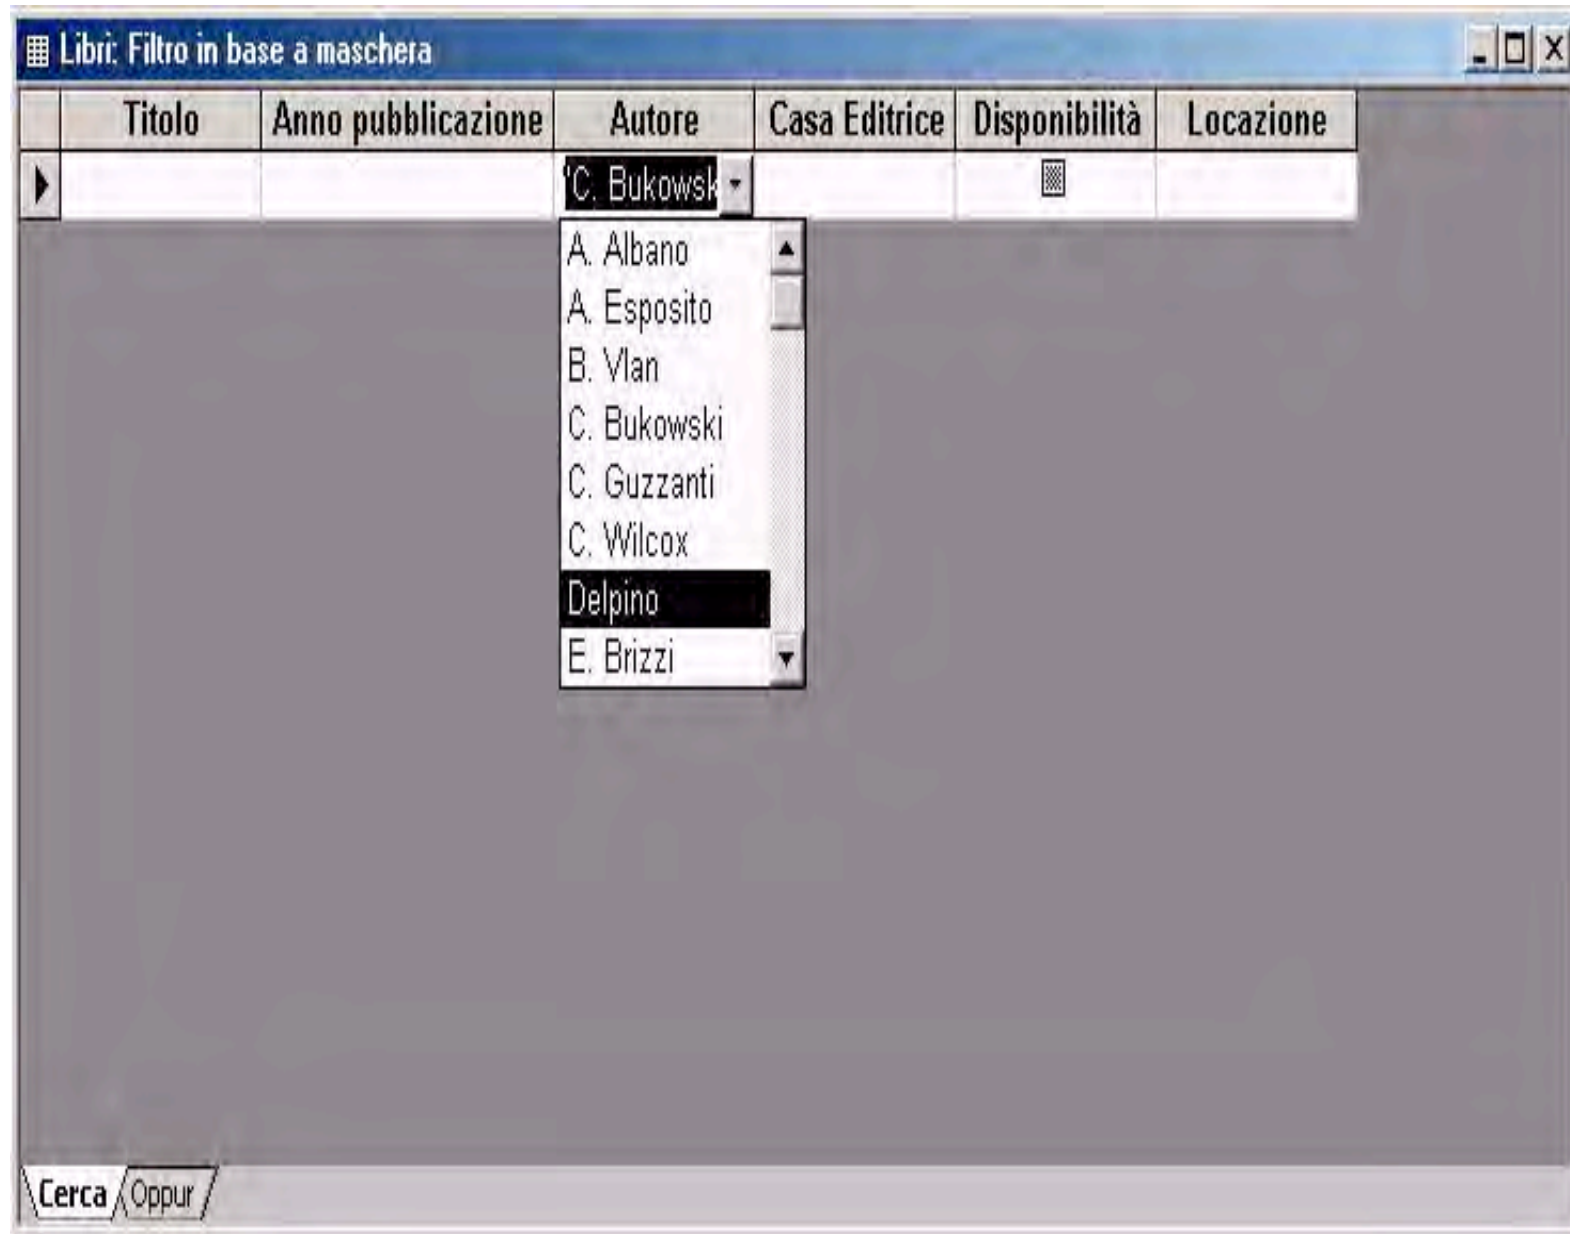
Libri: Filtro in base a maschera

| Titolo | Anno pubblicazione | Autore | Casa Editrice | Disponibilità | Locazione |
|---|---|---|---|---|---|
| | | 'C. Bukowsk | | | |

A. Albano
A. Esposito
B. Vlan
C. Bukowski
C. Guzzanti
C. Wilcox
Delpino
E. Brizzi

Cerca Oppur